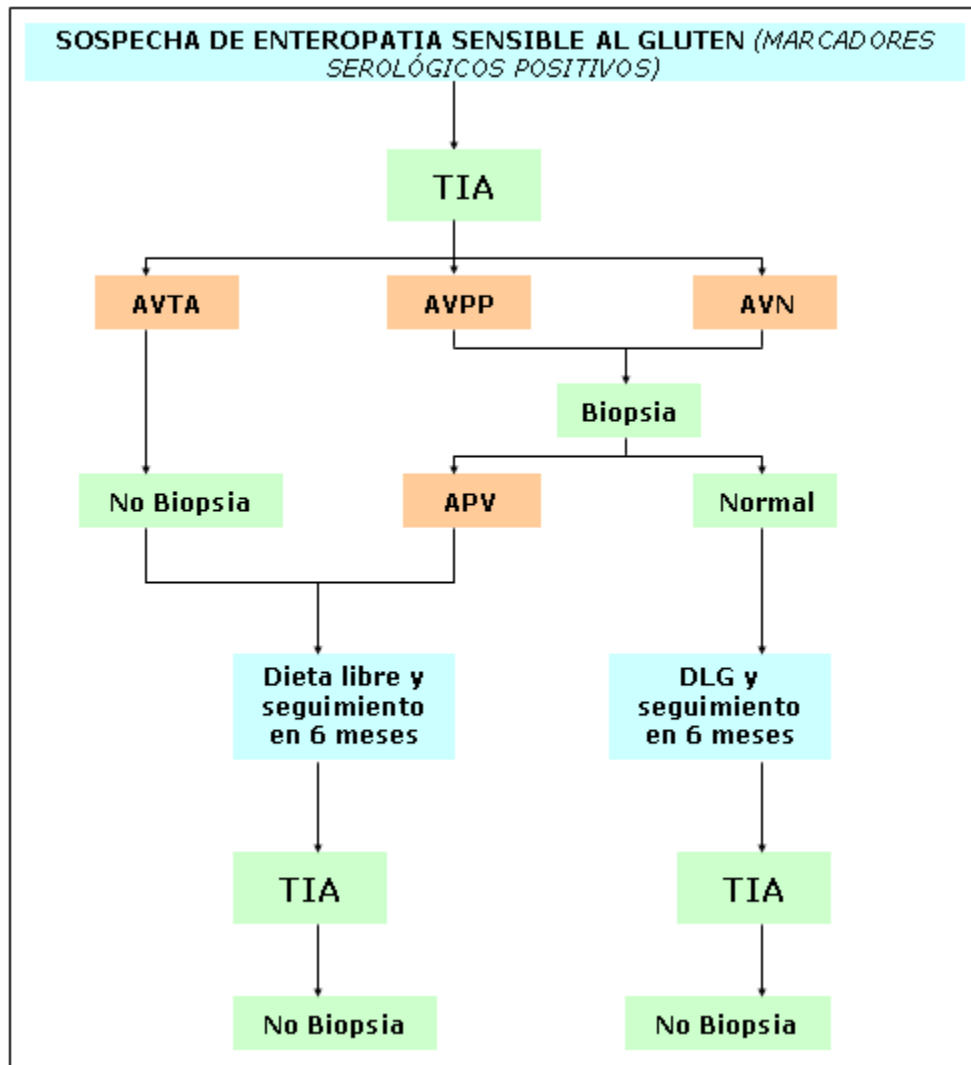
SOSPECHA DE ENTEROPATIA SENSIBLE AL GLUTEN (MARCADORES SEROLÓGICOS POSITIVOS)

TIA

AVTA

AVPP

AVN

Biopsia

No Biopsia

APV

Normal

Dieta libre y seguimiento en 6 meses

DLG y seguimiento en 6 meses

TIA

TIA

No Biopsia

No Biopsia